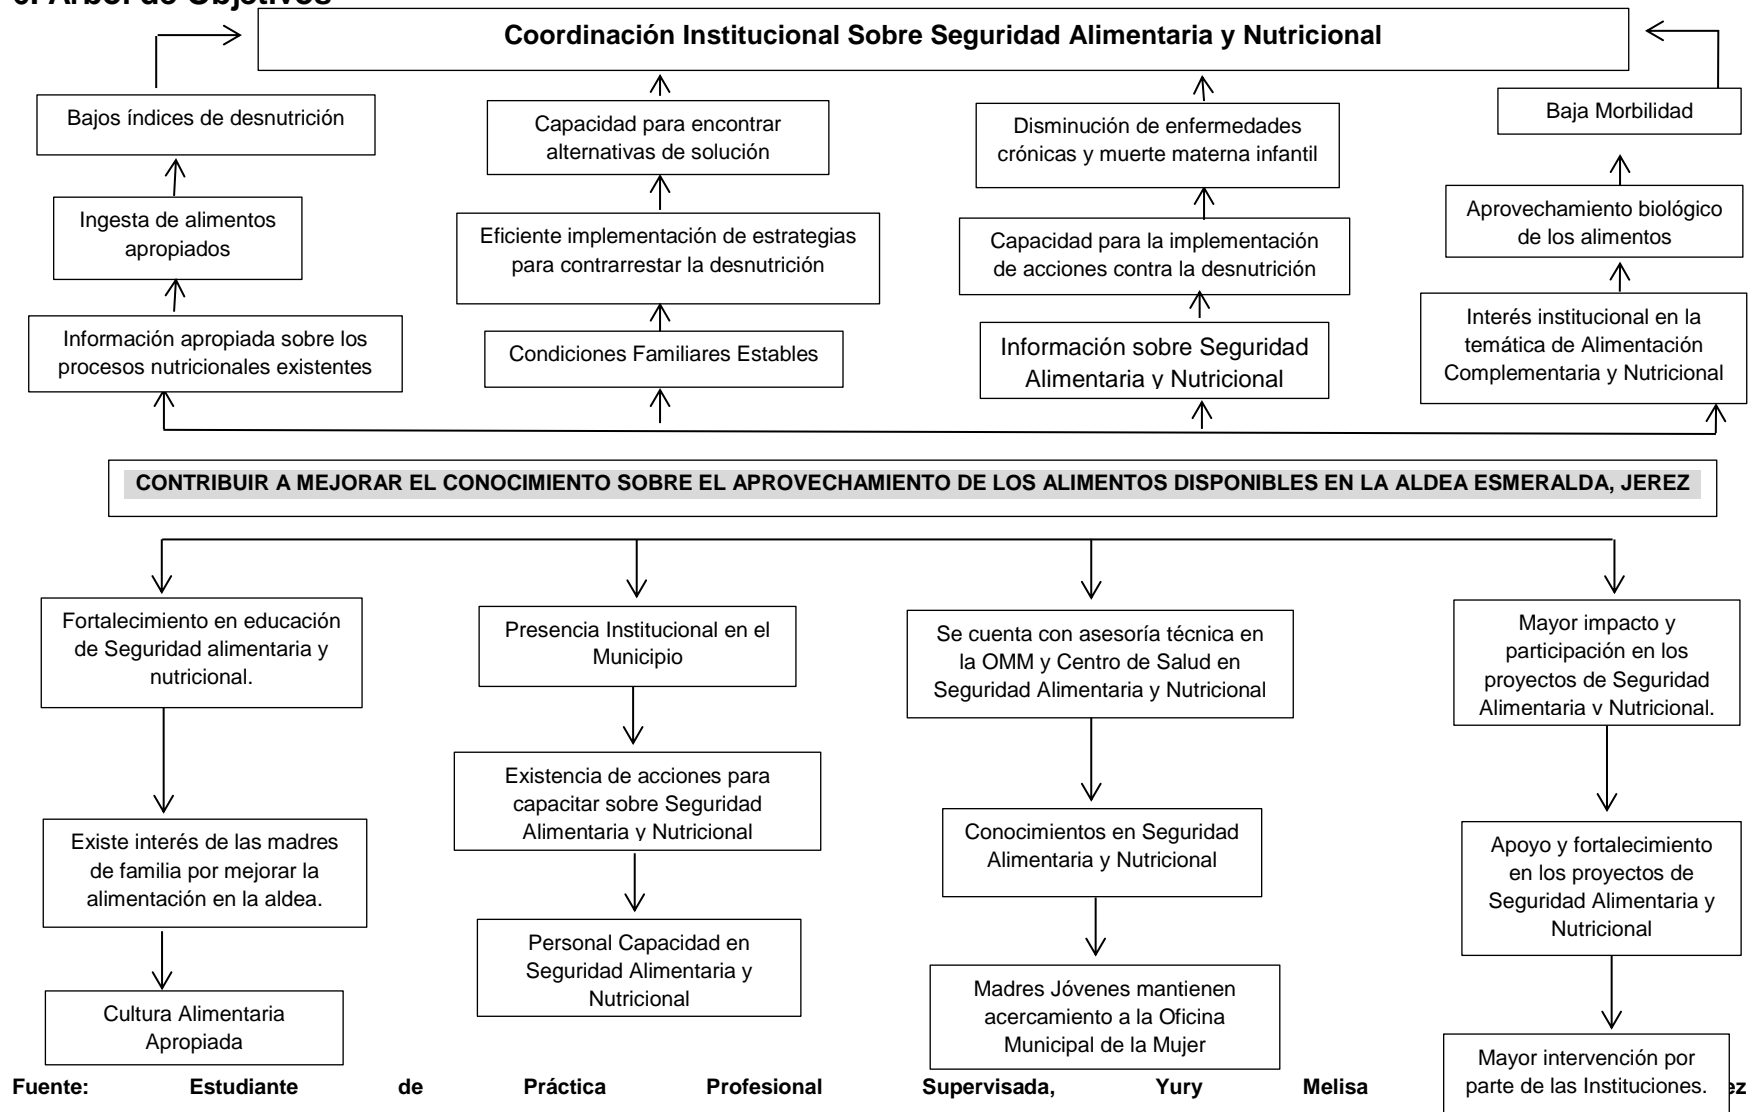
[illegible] Árbol de Objetivos

Coordinación Institucional Sobre Seguridad Alimentaria y Nutricional

Bajos índices de desnutrición

Ingesta de alimentos apropiados

Información apropiada sobre los procesos nutricionales existentes

Capacidad para encontrar alternativas de solución

Eficiente implementación de estrategias para contrarrestar la desnutrición

Condiciones Familiares Estables

Disminución de enfermedades crónicas y muerte materna infantil

Capacidad para la implementación de acciones contra la desnutrición

Información sobre Seguridad Alimentaria y Nutricional

Baja Morbilidad

Aprovechamiento biológico de los alimentos

Interés institucional en la temática de Alimentación Complementaria y Nutricional

CONTRIBUIR A MEJORAR EL CONOCIMIENTO SOBRE EL APROVECHAMIENTO DE LOS ALIMENTOS DISPONIBLES EN LA ALDEA ESMERALDA, JEREZ

Fortalecimiento en educación de Seguridad alimentaria y nutricional.

Existe interés de las madres de familia por mejorar la alimentación en la aldea.

Cultura Alimentaria Apropiada

Presencia Institucional en el Municipio

Existencia de acciones para capacitar sobre Seguridad Alimentaria y Nutricional

Personal Capacidad en Seguridad Alimentaria y Nutricional

Se cuenta con asesoría técnica en la OMM y Centro de Salud en Seguridad Alimentaria y Nutricional

Conocimientos en Seguridad Alimentaria y Nutricional

Madres Jóvenes mantienen acercamiento a la Oficina Municipal de la Mujer

Mayor impacto y participación en los proyectos de Seguridad Alimentaria y Nutricional.

Apoyo y fortalecimiento en los proyectos de Seguridad Alimentaria y Nutricional

Mayor intervención por parte de las Instituciones.

Fuente: Estudiante de Práctica Profesional Supervisada, Yury Melisa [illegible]ez